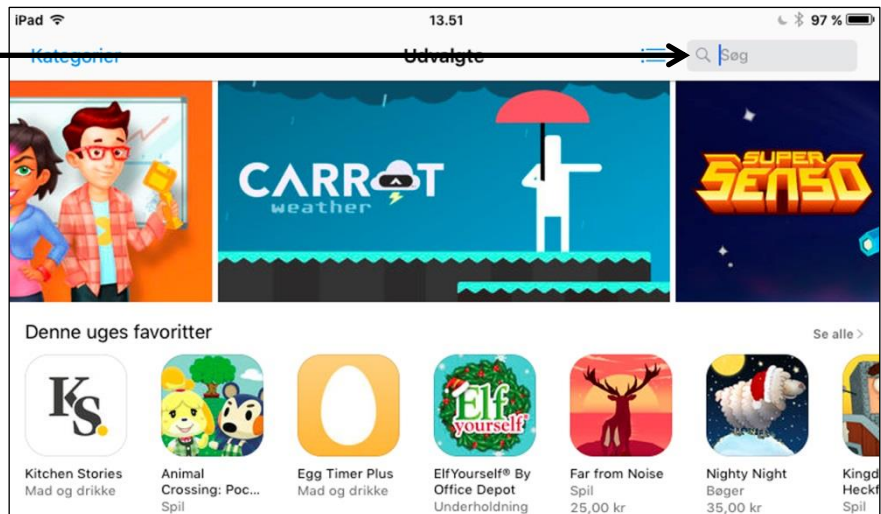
iPad 13.51 97 %

Kategorier Udvalgte Søg

CARROT weather

SUPER SENSO

Denne uges favoritter

Se alle >

KS.

Elf yourself

Kitchen Stories
Mad og drikke

Animal Crossing: Poc...
Spil

Egg Timer Plus
Mad og drikke

ElfYourself® By Office Depot
Underholdning

Far from Noise
Spil
25,00 kr

Nighty Night
Bøger
35,00 kr

Kingd Heckf
Spil